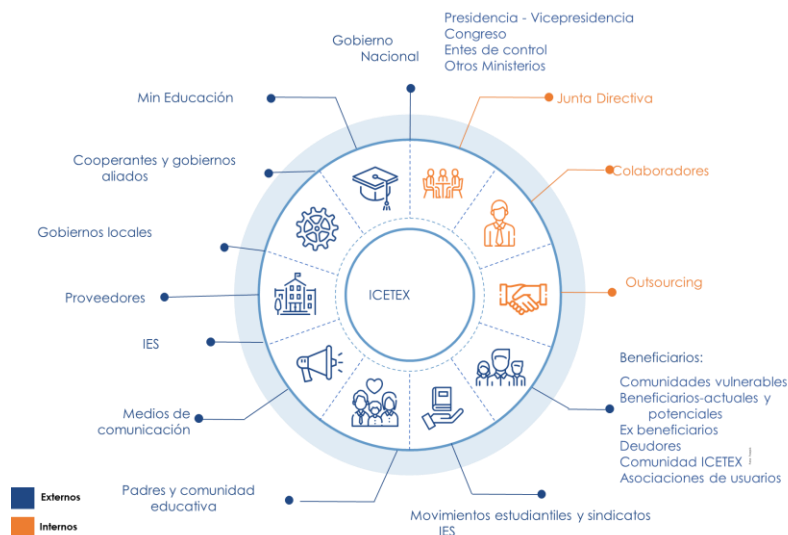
Gobierno Nacional

Presidencia - Vicepresidencia
Congreso
Entes de control
Otros Ministerios

Min Educación

Junta Directiva

Cooperantes y gobiernos aliados

Colaboradores

Gobiernos locales

Proveedores

ICETEX

Outsourcing

IES

Beneficiarios:
Comunidades vulnerables
Beneficiarios-actuales y potenciales
Ex beneficiarios
Deudores
Comunidad ICETEX
Asociaciones de usuarios

Medios de comunicación

Padres y comunidad educativa

Movimientos estudiantiles y sindicatos IES

Externos
Internos